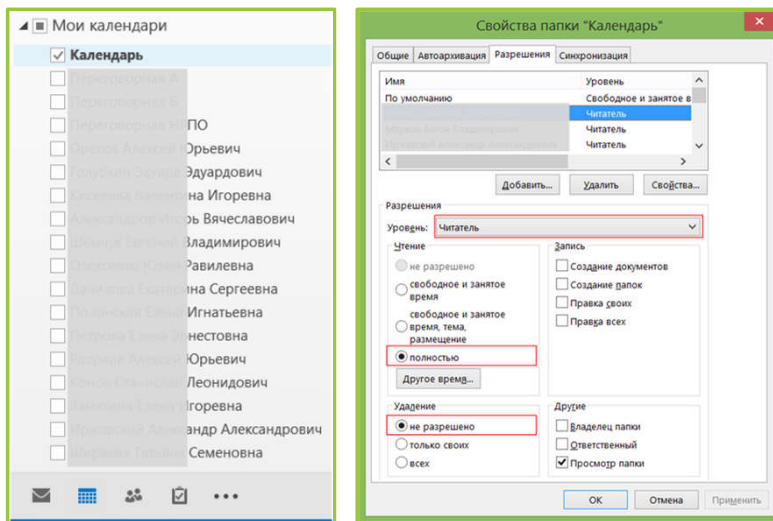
Мои календари
Календарь
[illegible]
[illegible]
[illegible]НПО
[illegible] Юрьевич
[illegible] Эдуардович
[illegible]на Игоревна
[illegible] Вячеславович
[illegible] Владимирович
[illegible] Равилевна
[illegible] Сергеевна
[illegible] Игнатьевна
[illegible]нестовна
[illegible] Юрьевич
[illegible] Леонидович
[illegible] Игоревна
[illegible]ндр Александрович
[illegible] Семеновна

Свойства папки "Календарь"
Общие | Автоархивация | Разрешения | Синхронизация

| Имя | Уровень |
|---|---|
| По умолчанию | Свободное и занятое в |
| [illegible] | Читатель |
| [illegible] | Читатель |
| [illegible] | Читатель |

Добавить... Удалить Свойства...

Разрешения
Уровень: Читатель
Чтение
не разрешено
свободное и занятое время
свободное и занятое время, тема, размещение
полностью
Другое время...
Запись
Создание документов
Создание папок
Правка своих
Правка всех
Удаление
не разрешено
только своих
всех
Другие
Владелец папки
Ответственный
Просмотр папки

ОК Отмена Применить